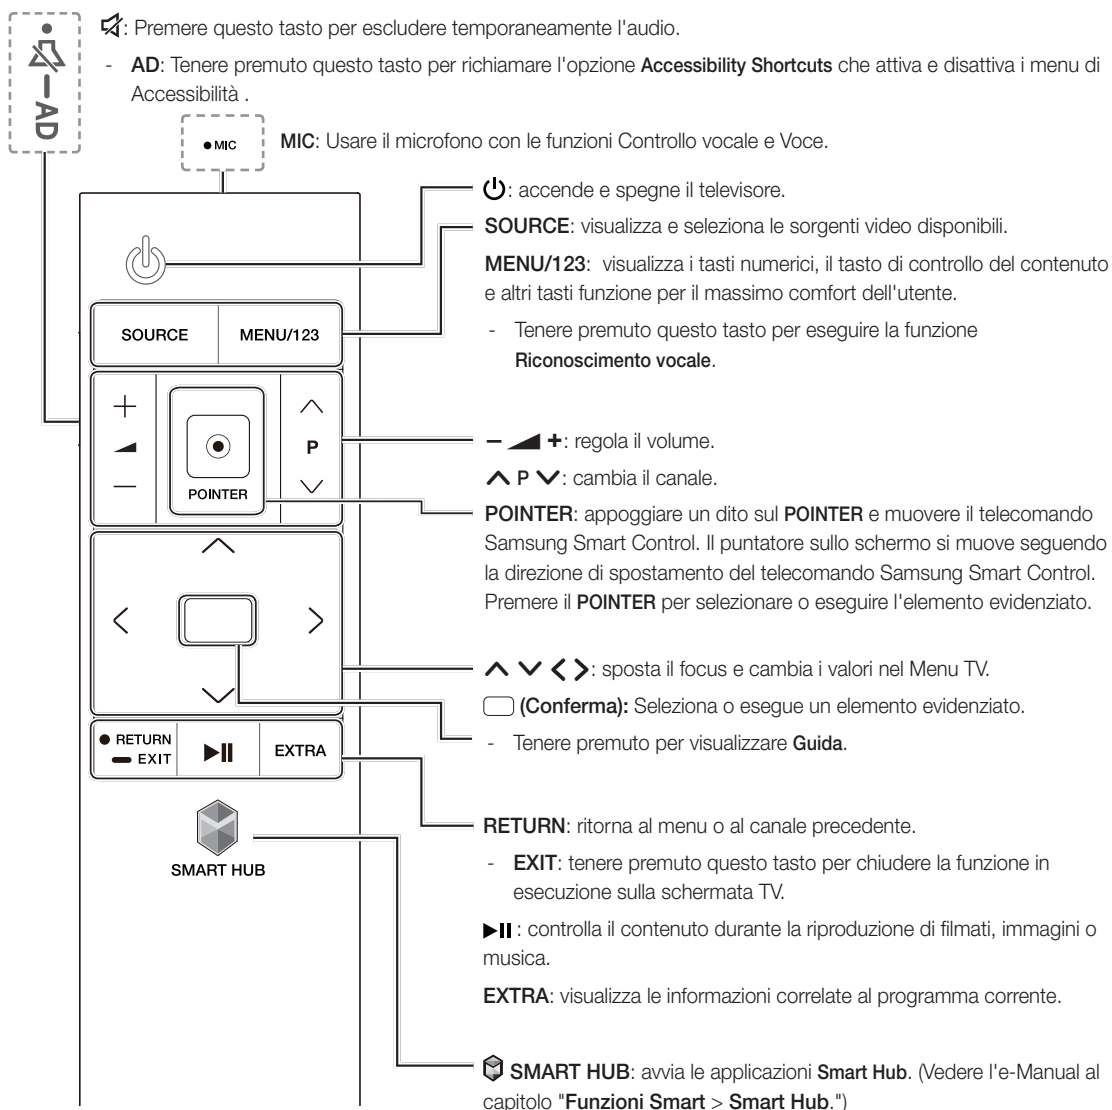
AD

MIC

: Premere questo tasto per escludere temporaneamente l'audio.

- AD: Tenere premuto questo tasto per richiamare l'opzione Accessibility Shortcuts che attiva e disattiva i menu di Accessibilità .

MIC: Usare il microfono con le funzioni Controllo vocale e Voce.

: accende e spegne il televisore.

SOURCE: visualizza e seleziona le sorgenti video disponibili.

MENU/123: visualizza i tasti numerici, il tasto di controllo del contenuto e altri tasti funzione per il massimo comfort dell'utente.

- Tenere premuto questo tasto per eseguire la funzione Riconoscimento vocale.

SOURCE MENU/123

+ P POINTER

– +: regola il volume.

P : cambia il canale.

POINTER: appoggiare un dito sul POINTER e muovere il telecomando Samsung Smart Control. Il puntatore sullo schermo si muove seguendo la direzione di spostamento del telecomando Samsung Smart Control. Premere il POINTER per selezionare o eseguire l'elemento evidenziato.

: sposta il focus e cambia i valori nel Menu TV.

(Conferma): Seleziona o esegue un elemento evidenziato.

- Tenere premuto per visualizzare Guida.

RETURN EXIT ▶II EXTRA

SMART HUB

RETURN: ritorna al menu o al canale precedente.

- EXIT: tenere premuto questo tasto per chiudere la funzione in esecuzione sulla schermata TV.

▶II : controlla il contenuto durante la riproduzione di filmati, immagini o musica.

EXTRA: visualizza le informazioni correlate al programma corrente.

SMART HUB: avvia le applicazioni Smart Hub. (Vedere l'e-Manual al capitolo "Funzioni Smart > Smart Hub.")